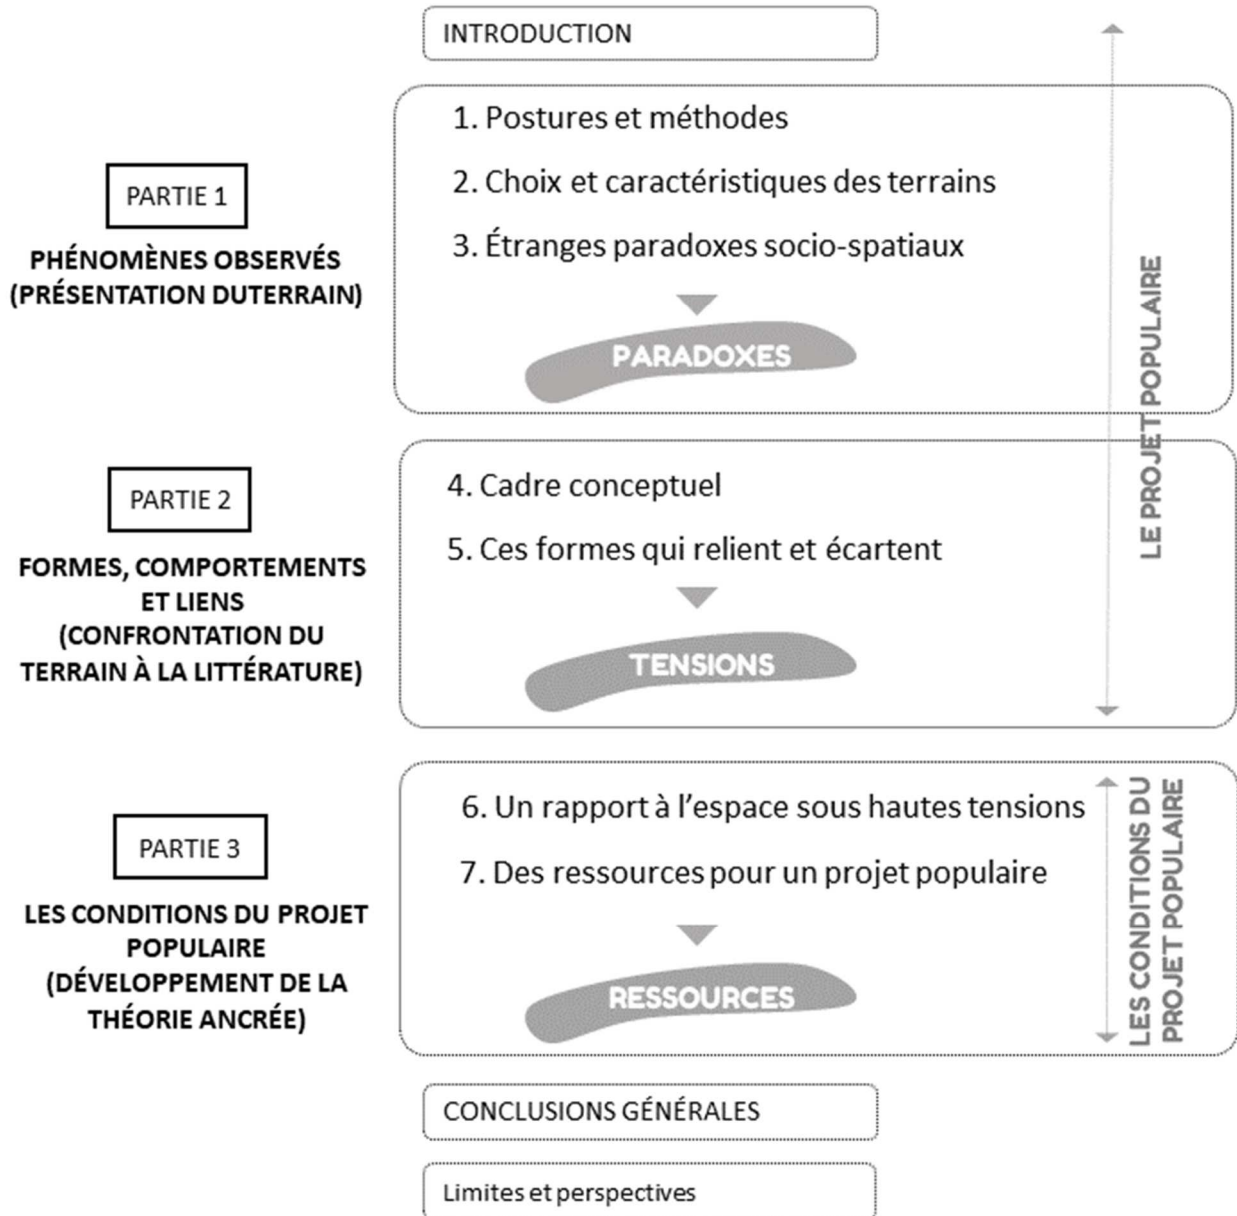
INTRODUCTION

PARTIE 1

PHÉNOMÈNES OBSERVÉS (PRÉSENTATION DUTERRAIN)

1. Postures et méthodes

2. Choix et caractéristiques des terrains

3. Étranges paradoxes socio-spatiaux

PARADOXES

LE PROJET POPULAIRE

PARTIE 2

FORMES, COMPORTEMENTS ET LIENS (CONFRONTATION DU TERRAIN À LA LITTÉRATURE)

4. Cadre conceptuel

5. Ces formes qui relient et écartent

TENSIONS

PARTIE 3

LES CONDITIONS DU PROJET POPULAIRE (DÉVELOPPEMENT DE LA THÉORIE ANCRÉE)

6. Un rapport à l'espace sous hautes tensions

7. Des ressources pour un projet populaire

RESSOURCES

LES CONDITIONS DU PROJET POPULAIRE

CONCLUSIONS GÉNÉRALES

Limites et perspectives